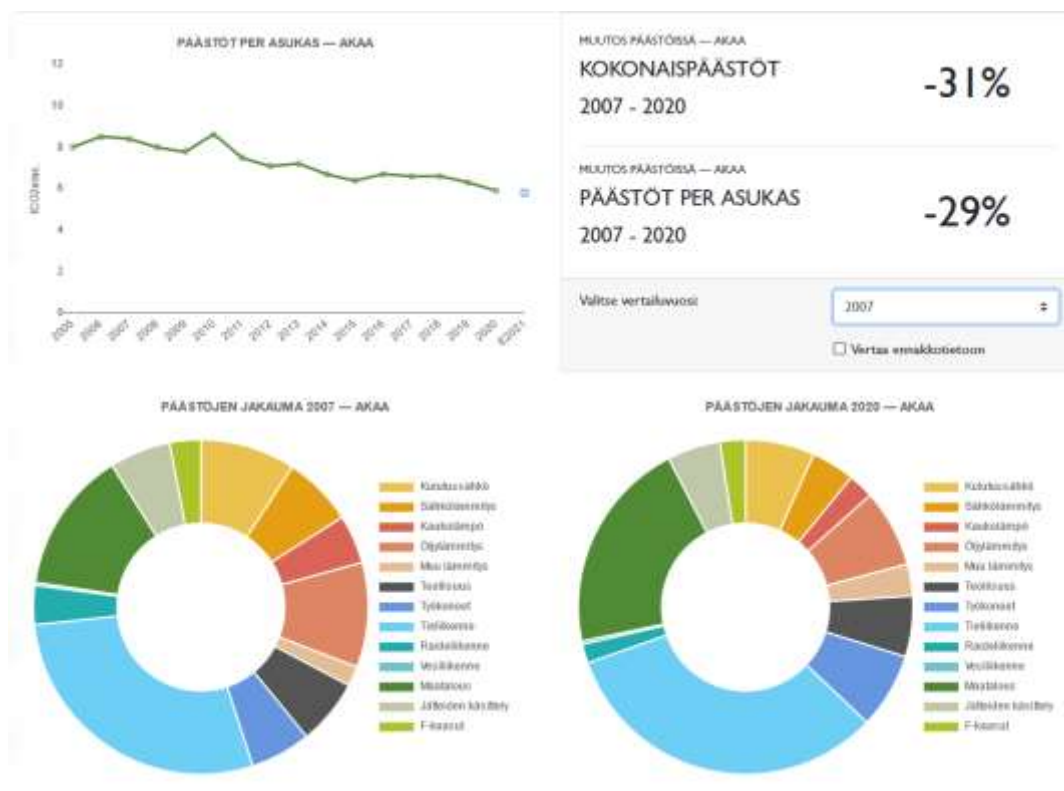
PÄÄSTÖT PER ASUKAS — AKAA

12
10
8
6
4
2
0

tCO2ekv.

2005 2006 2007 2008 2009 2010 2011 2012 2013 2014 2015 2016 2017 2018 2019 2020 E2021

MUUTOS PÄÄSTÖISSÄ — AKAA
KOKONAISPÄÄSTÖT
2007 - 2020
-31%

MUUTOS PÄÄSTÖISSÄ — AKAA
PÄÄSTÖT PER ASUKAS
2007 - 2020
-29%

Valitse vertailuvuosi:
2007
Vertaa ennakkotietoon

PÄÄSTÖJEN JAKAUMA 2007 — AKAA

Kulutussähkö
Sähkölämmitys
Kaukolämpö
Öljylämmitys
Muu lämmitys
Teollisuus
Työkoneet
Tieliikenne
Raideliikenne
Vesiliikenne
Maatalous
Jätteiden käsittely
F-kaasut

PÄÄSTÖJEN JAKAUMA 2020 — AKAA

Kulutussähkö
Sähkölämmitys
Kaukolämpö
Öljylämmitys
Muu lämmitys
Teollisuus
Työkoneet
Tieliikenne
Raideliikenne
Vesiliikenne
Maatalous
Jätteiden käsittely
F-kaasut